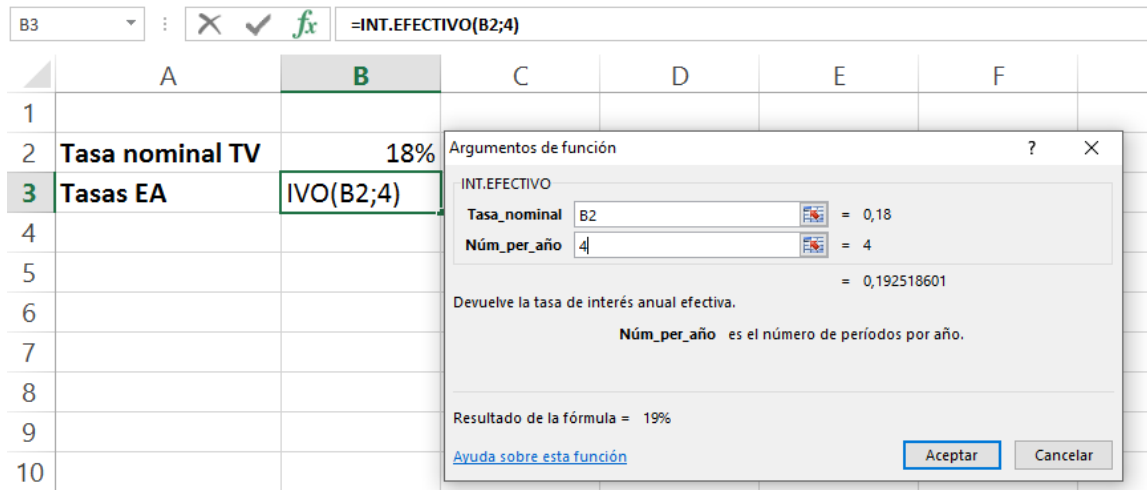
B3

$f_x$ =INT.EFECTIVO(B2;4)

| | A | B | C | D | E | F |
|---|---|---|---|---|---|---|
| 1 | | | | | | |
| 2 | Tasa nominal TV | 18% | | | | |
| 3 | Tasas EA | IVO(B2;4) | | | | |
| 4 | | | | | | |
| 5 | | | | | | |
| 6 | | | | | | |
| 7 | | | | | | |
| 8 | | | | | | |
| 9 | | | | | | |
| 10 | | | | | | |

Argumentos de función ? ✕

INT.EFECTIVO

Tasa_nominal B2 = 0,18

Núm_per_año 4 = 4

= 0,192518601

Devuelve la tasa de interés anual efectiva.

Núm_per_año es el número de períodos por año.

Resultado de la fórmula = 19%

Ayuda sobre esta función

Aceptar Cancelar